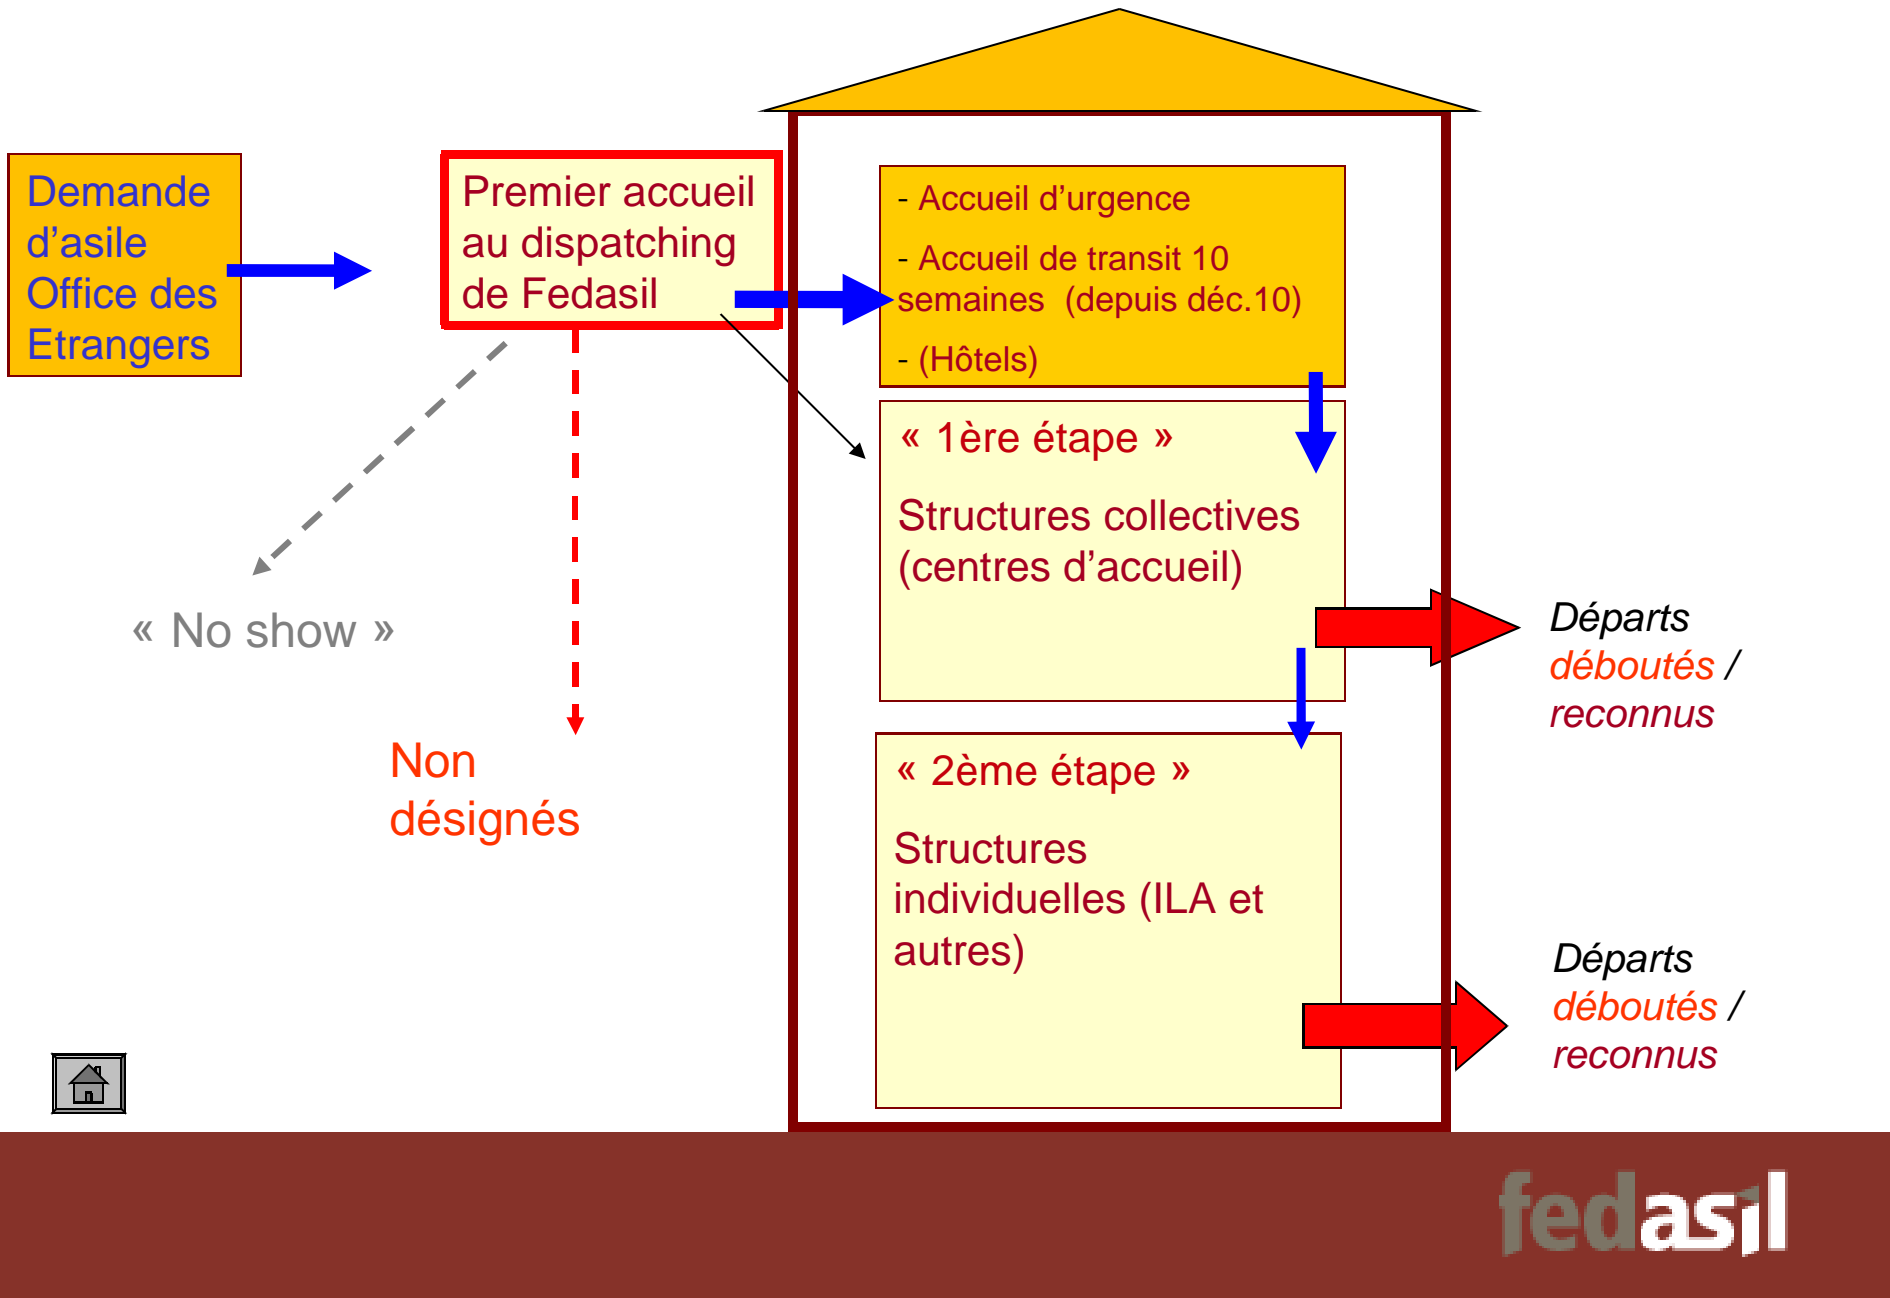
Demande d'asile Office des Etrangers

Premier accueil au dispatching de Fedasil

- Accueil d'urgence

- Accueil de transit 10 semaines (depuis déc.10)

- (Hôtels)

« 1ère étape »

Structures collectives (centres d'accueil)

« 2ème étape »

Structures individuelles (ILA et autres)

« No show »

Non désignés

Départs déboutés / reconnus

Départs déboutés / reconnus

fedasil